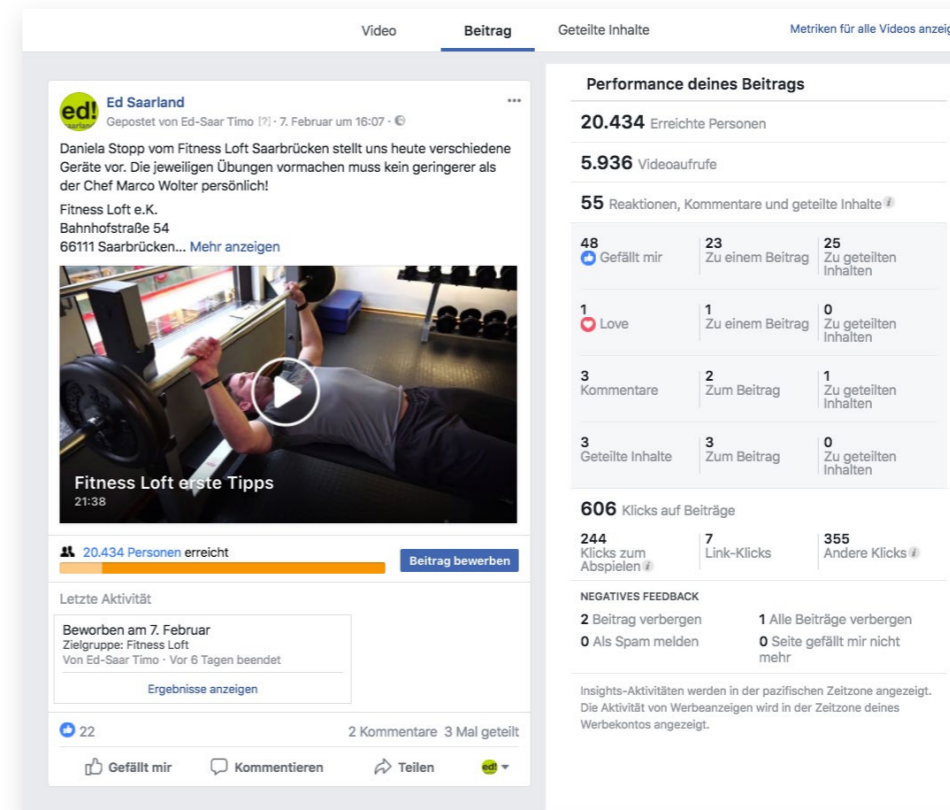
Video Beitrag Geteilte Inhalte Metriken für alle Videos anzei

ed! saarland

Ed Saarland
Gepostet von Ed-Saar Timo [?] · 7. Februar um 16:07 ·

Daniela Stopp vom Fitness Loft Saarbrücken stellt uns heute verschiedene Geräte vor. Die jeweiligen Übungen vormachen muss kein geringerer als der Chef Marco Wolter persönlich!

Fitness Loft e.K.
Bahnhofstraße 54
66111 Saarbrücken... Mehr anzeigen

Fitness Loft erste Tipps
21:38

20.434 Personen erreicht
Beitrag bewerben

Letzte Aktivität

Beworben am 7. Februar
Zielgruppe: Fitness Loft
Von Ed-Saar Timo · Vor 6 Tagen beendet
Ergebnisse anzeigen

22
2 Kommentare 3 Mal geteilt

Gefällt mir Kommentieren Teilen

Performance deines Beitrags

20.434 Erreichte Personen

5.936 Videoaufrufe

55 Reaktionen, Kommentare und geteilte Inhalte

| 48 Gefällt mir | 23 Zu einem Beitrag | 25 Zu geteilten Inhalten |
|---|---|---|
| 1 Love | 1 Zu einem Beitrag | 0 Zu geteilten Inhalten |
| 3 Kommentare | 2 Zum Beitrag | 1 Zu geteilten Inhalten |
| 3 Geteilte Inhalte | 3 Zum Beitrag | 0 Zu geteilten Inhalten |

606 Klicks auf Beiträge

| 244 Klicks zum Abspielen | 7 Link-Klicks | 355 Andere Klicks |
|---|---|---|

NEGATIVES FEEDBACK

2 Beitrag verbergen
1 Alle Beiträge verbergen
0 Als Spam melden
0 Seite gefällt mir nicht mehr

Insights-Aktivitäten werden in der pazifischen Zeitzone angezeigt. Die Aktivität von Werbeanzeigen wird in der Zeitzone deines Werbekontos angezeigt.